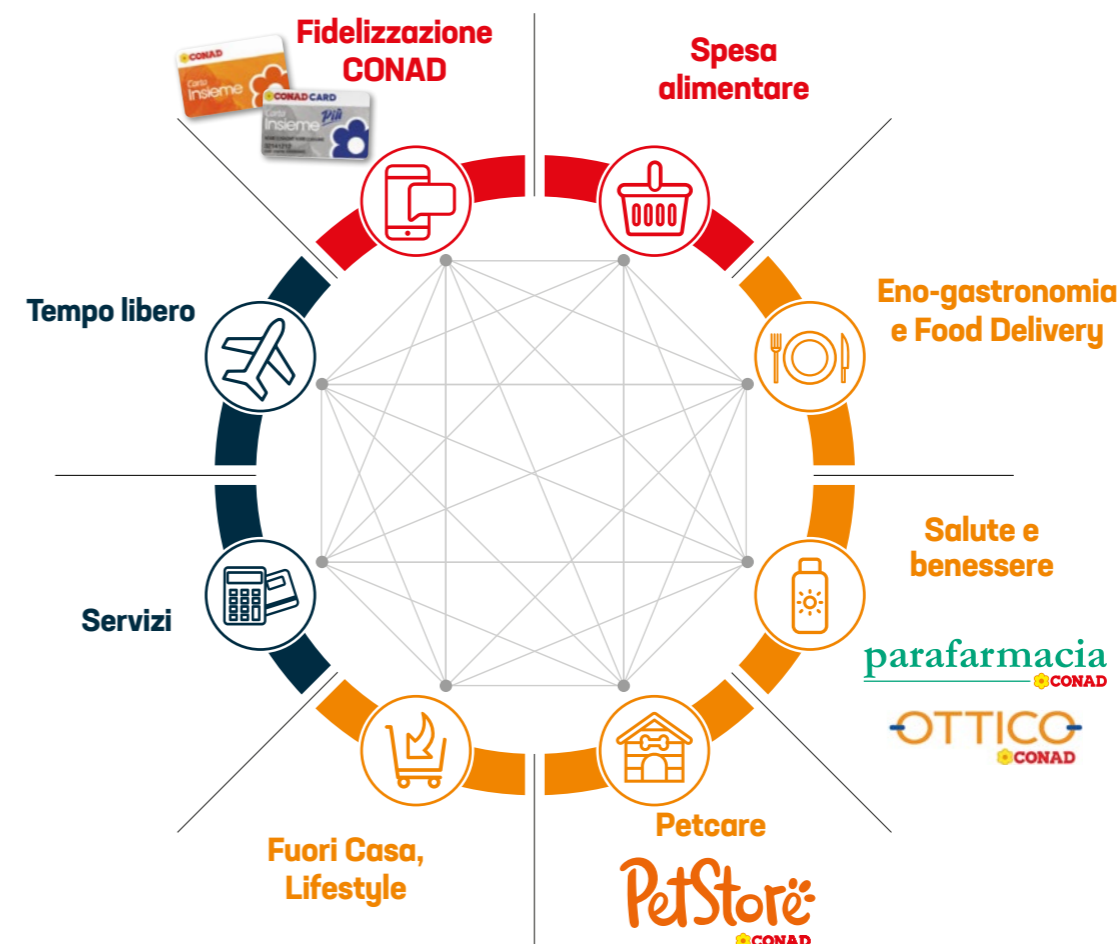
Fidelizzazione CONAD

CONAD
Carta Insieme

CONAD CARD
Carta Insieme Più

Spesa alimentare

Eno-gastronomia e Food Delivery

Tempo libero

Salute e benessere

parafarmacia CONAD

OTTICO CONAD

Servizi

Petcare

PetStore CONAD

Fuori Casa, Lifestyle